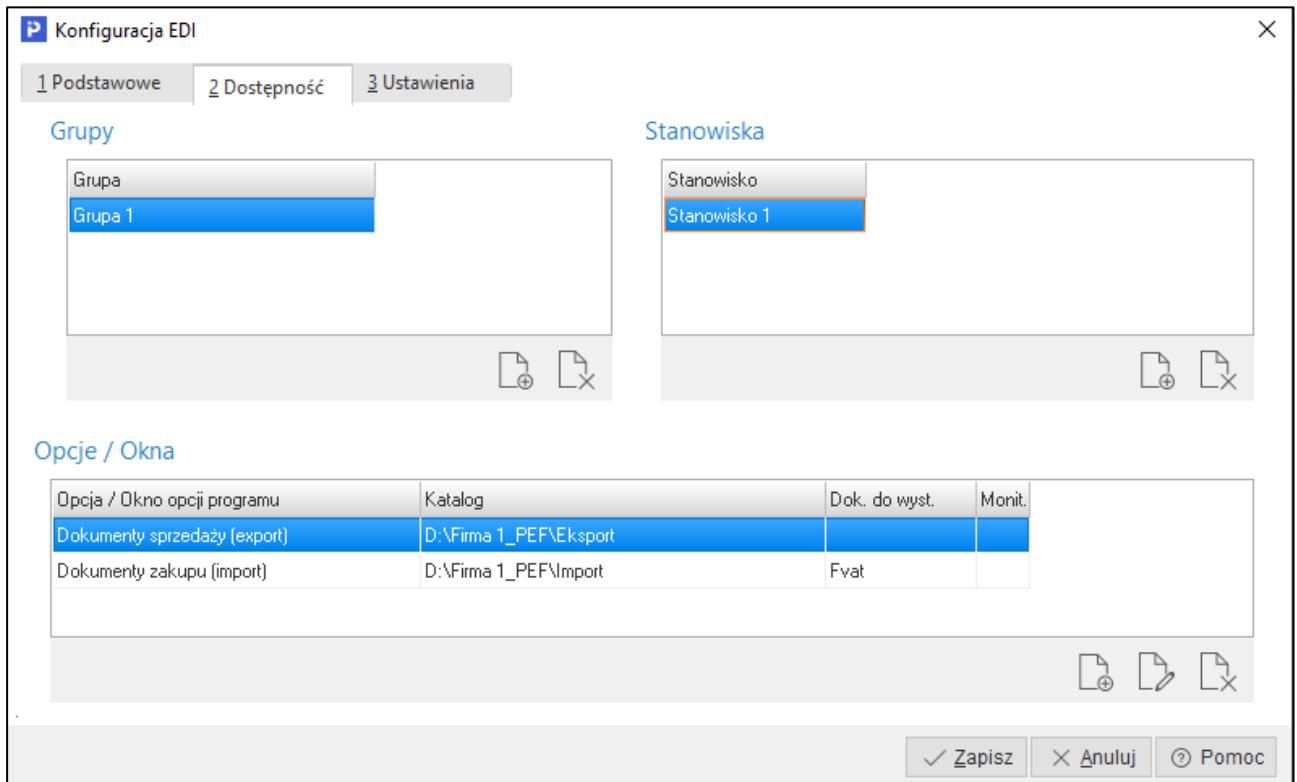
P Konfiguracja EDI

1 Podstawowe
2 Dostępność
3 Ustawienia

Grupy

| Grupa |
|---|
| Grupa 1 |

Stanowiska

| Stanowisko |
|---|
| Stanowisko 1 |

Opcje / Okna

| Opcja / Okno opcji programu | Katalog | Dok. do wyst. | Monit. |
|---|---|---|---|
| Dokumenty sprzedaży (export) | D:\Firma 1_PEF\Eksport | | |
| Dokumenty zakupu (import) | D:\Firma 1_PEF\Import | Fvat | |

Zapisz
Anuluj
Pomoc